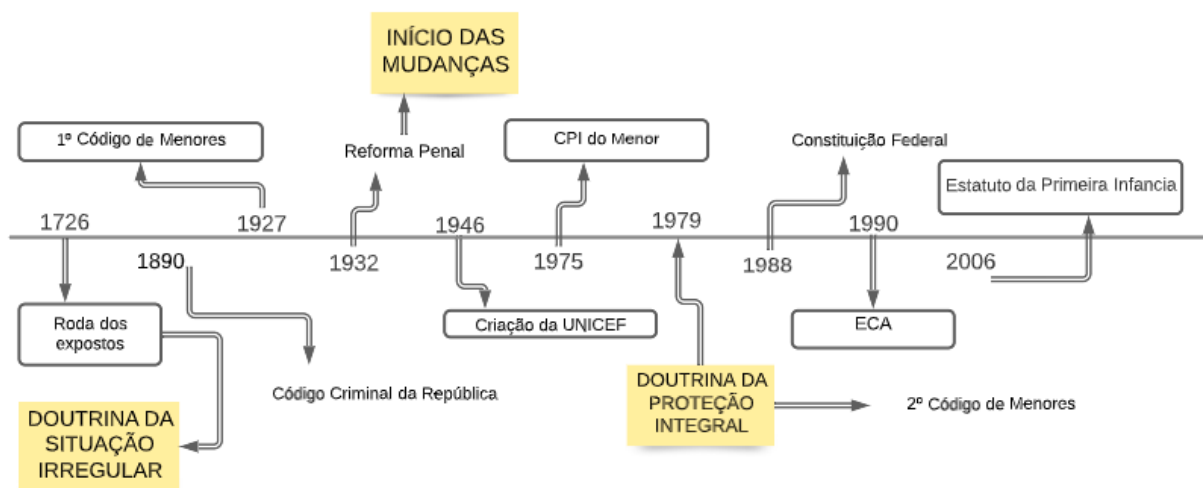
INÍCIO DAS MUDANÇAS

1º Código de Menores

Reforma Penal

CPI do Menor

Constituição Federal

Estatuto da Primeira Infancia

1726

1927

1946

1979

1990

1890

1932

1975

1988

2006

Roda dos expostos

Criação da UNICEF

ECA

Código Criminal da República

DOUTRINA DA PROTEÇÃO INTEGRAL

2º Código de Menores

DOUTRINA DA SITUAÇÃO IRREGULAR